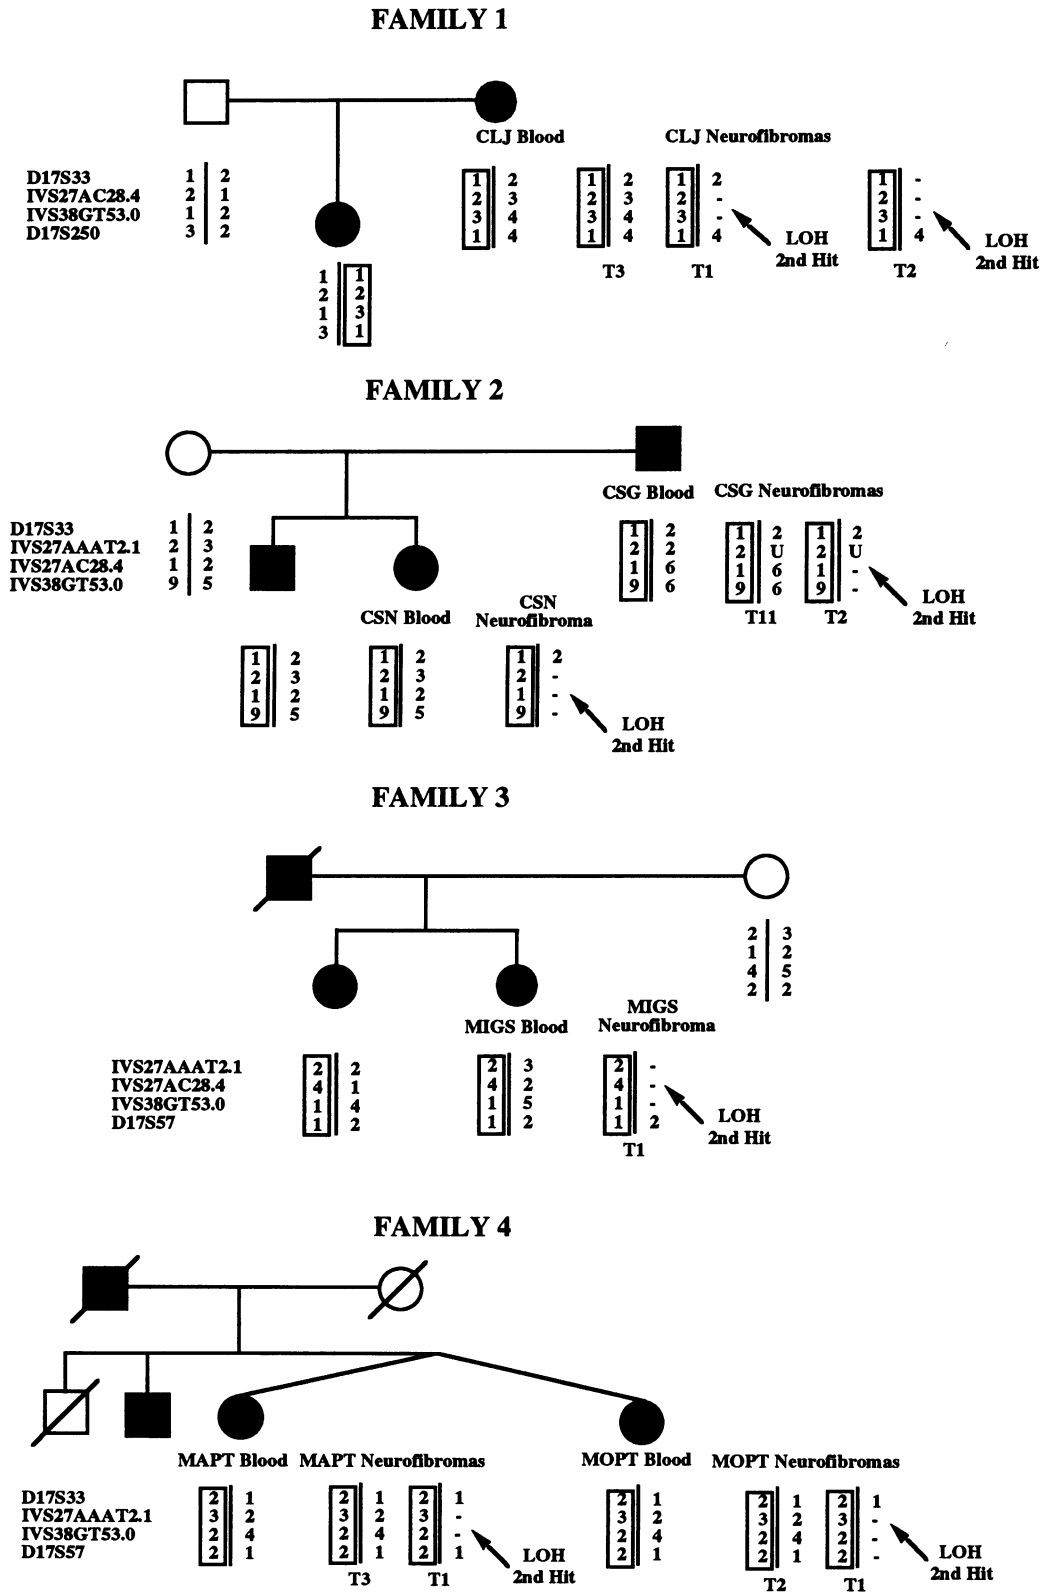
FAMILY 1

CLJ Blood

CLJ Neurofibromas

D17S33
IVS27AC28.4
IVS38GT53.0
D17S250

1 | 2
2 | 1
1 | 2
3 | 2

1 2
2 3
3 4
1 4

1 2
2 3
3 4
1 4

1 2
2 -
3 -
1 4

1 -
2 -
3 -
1 4

LOH
2nd Hit

LOH
2nd Hit

T3 T1 T2

1 1
2 2
1 3
3 1

FAMILY 2

CSG Blood

CSG Neurofibromas

D17S33
IVS27AAAT2.1
IVS27AC28.4
IVS38GT53.0

1 | 2
2 | 3
1 | 2
9 | 5

1 2
2 2
1 6
9 6

1 2
2 U
1 6
9 6

1 2
2 U
1 -
9 -

LOH
2nd Hit

T11 T2

CSN Blood

CSN Neurofibroma

1 2
2 3
1 2
9 5

1 2
2 3
1 2
9 5

1 2
2 -
1 -
9 -

LOH
2nd Hit

FAMILY 3

2 | 3
1 | 2
4 | 5
2 | 2

MIGS Blood

MIGS Neurofibroma

IVS27AAAT2.1
IVS27AC28.4
IVS38GT53.0
D17S57

2 2
4 1
1 4
1 2

3 3
4 2
1 5
1 2

2 -
4 -
1 -
1 2

LOH
2nd Hit

T1

FAMILY 4

MAPT Blood

MAPT Neurofibromas

MOPT Blood

MOPT Neurofibromas

D17S33
IVS27AAAT2.1
IVS38GT53.0
D17S57

2 1
3 2
2 4
2 1

2 1
3 2
2 4
2 1

2 1
3 -
2 -
2 1

LOH
2nd Hit

T3 T1

2 1
3 2
2 4
2 1

2 1
3 2
2 4
2 1

2 1
3 -
2 -
2 -

LOH
2nd Hit

T2 T1